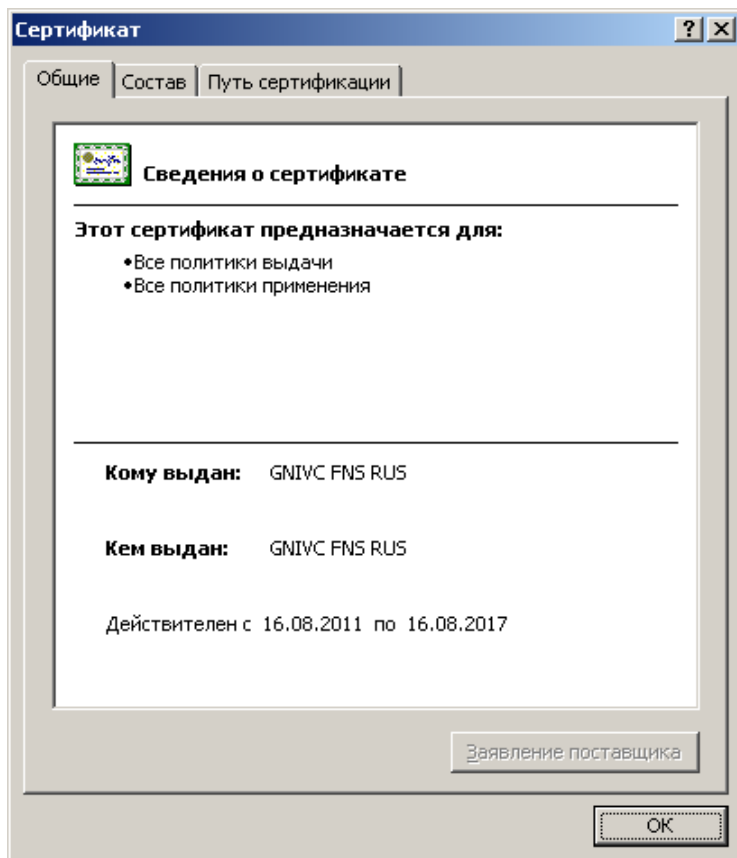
Сертификат

?
X

Общие
Состав
Путь сертификации

Сведения о сертификате

Этот сертификат предназначается для:

•Все политики выдачи
•Все политики применения

Кому выдан: GNIVC FNS RUS

Кем выдан: GNIVC FNS RUS

Действителен с 16.08.2011 по 16.08.2017

Заявление поставщика

OK